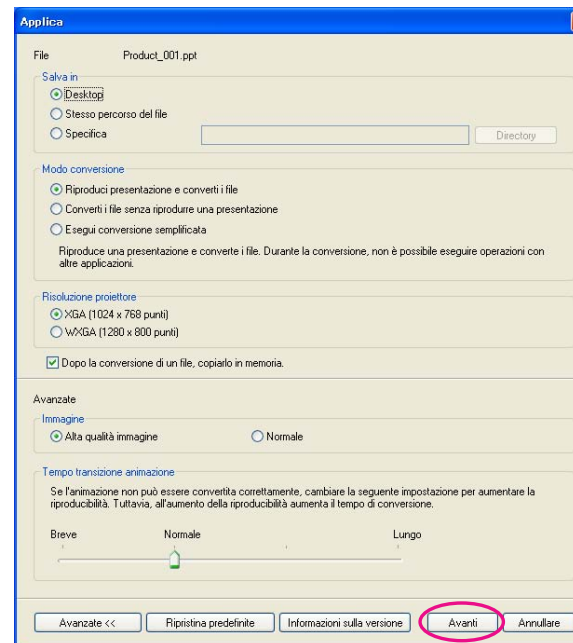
Applica

File Product_001.ppt

Salva in
Desktop
Stesso percorso del file
Specifica
Directory

Modo conversione
Riproduci presentazione e converti i file
Converti i file senza riprodurre una presentazione
Esegui conversione semplificata

Riproduce una presentazione e converte i file. Durante la conversione, non è possibile eseguire operazioni con altre applicazioni.

Risoluzione proiettore
XGA (1024 x 768 punti)
WXGA (1280 x 800 punti)

Dopo la conversione di un file, copiarlo in memoria.

Avanzate
Immagine
Alta qualità immagine
Normale

Tempo transizione animazione
Se l'animazione non può essere convertita correttamente, cambiare la seguente impostazione per aumentare la riproducibilità. Tuttavia, all'aumento della riproducibilità aumenta il tempo di conversione.

Breve
Normale
Lungo

Avanzate <<
Ripristina predefinite
Informazioni sulla versione
Avanti
Annullare